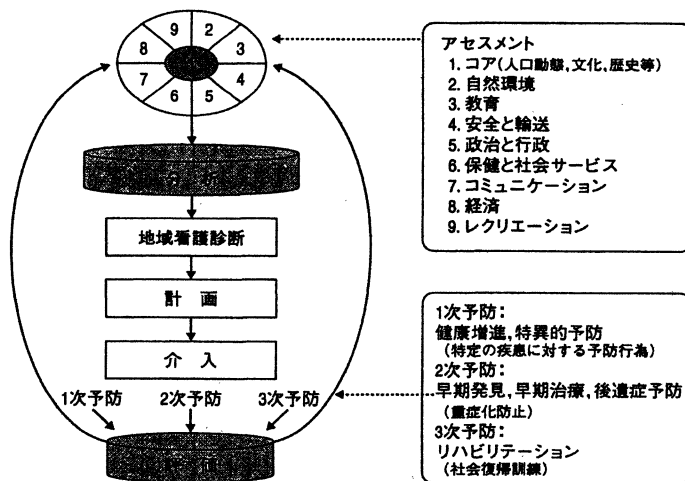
9
2
3
4
5
6
7
8

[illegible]

地域看護診断

計　画

介　入

1次予防
2次予防
3次予防

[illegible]

アセスメント
1. コア(人口動態,文化,歴史等)
2. 自然環境
3. 教育
4. 安全と輸送
5. 政治と行政
6. 保健と社会サービス
7. コミュニケーション
8. 経済
9. レクリエーション

1次予防:
健康増進,特異的予防
(特定の疾患に対する予防行為)
2次予防:
早期発見,早期治療,後遺症予防
(重症化防止)
3次予防:
リハビリテーション
(社会復帰訓練)